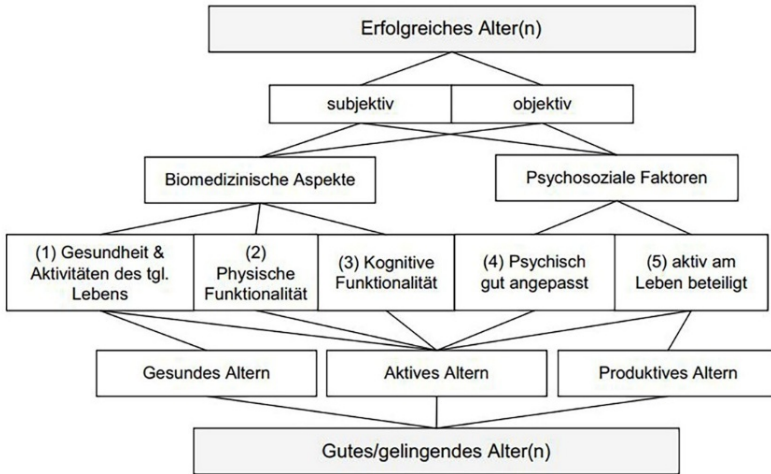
Erfolgreiches Alter(n)

subjektiv

objektiv

Biomedizinische Aspekte

Psychosoziale Faktoren

(1) Gesundheit & Aktivitäten des tgl. Lebens

(2) Physische Funktionalität

(3) Kognitive Funktionalität

(4) Psychisch gut angepasst

(5) aktiv am Leben beteiligt

Gesundes Altern

Aktives Altern

Produktives Altern

Gutes/gelingendes Alter(n)